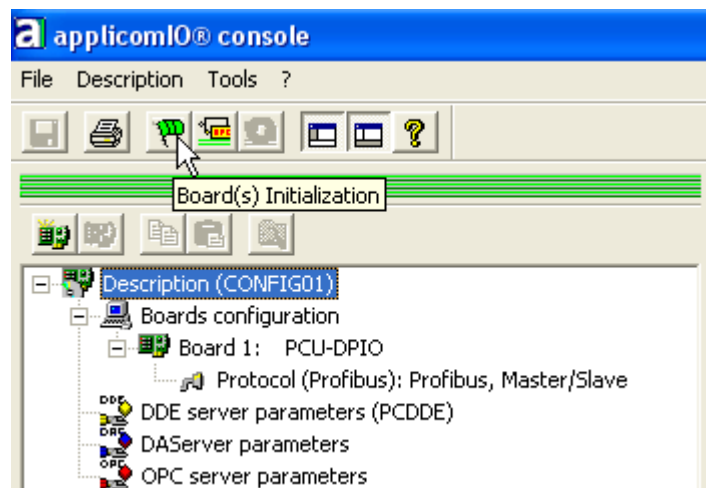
a applicomIO® console

File Description Tools ?

Board(s) Initialization

Description (CONFIG01)
Boards configuration
Board 1: PCU-DPIO
Protocol (Profibus): Profibus, Master/Slave
DDE server parameters (PCDDE)
DAServer parameters
OPC server parameters